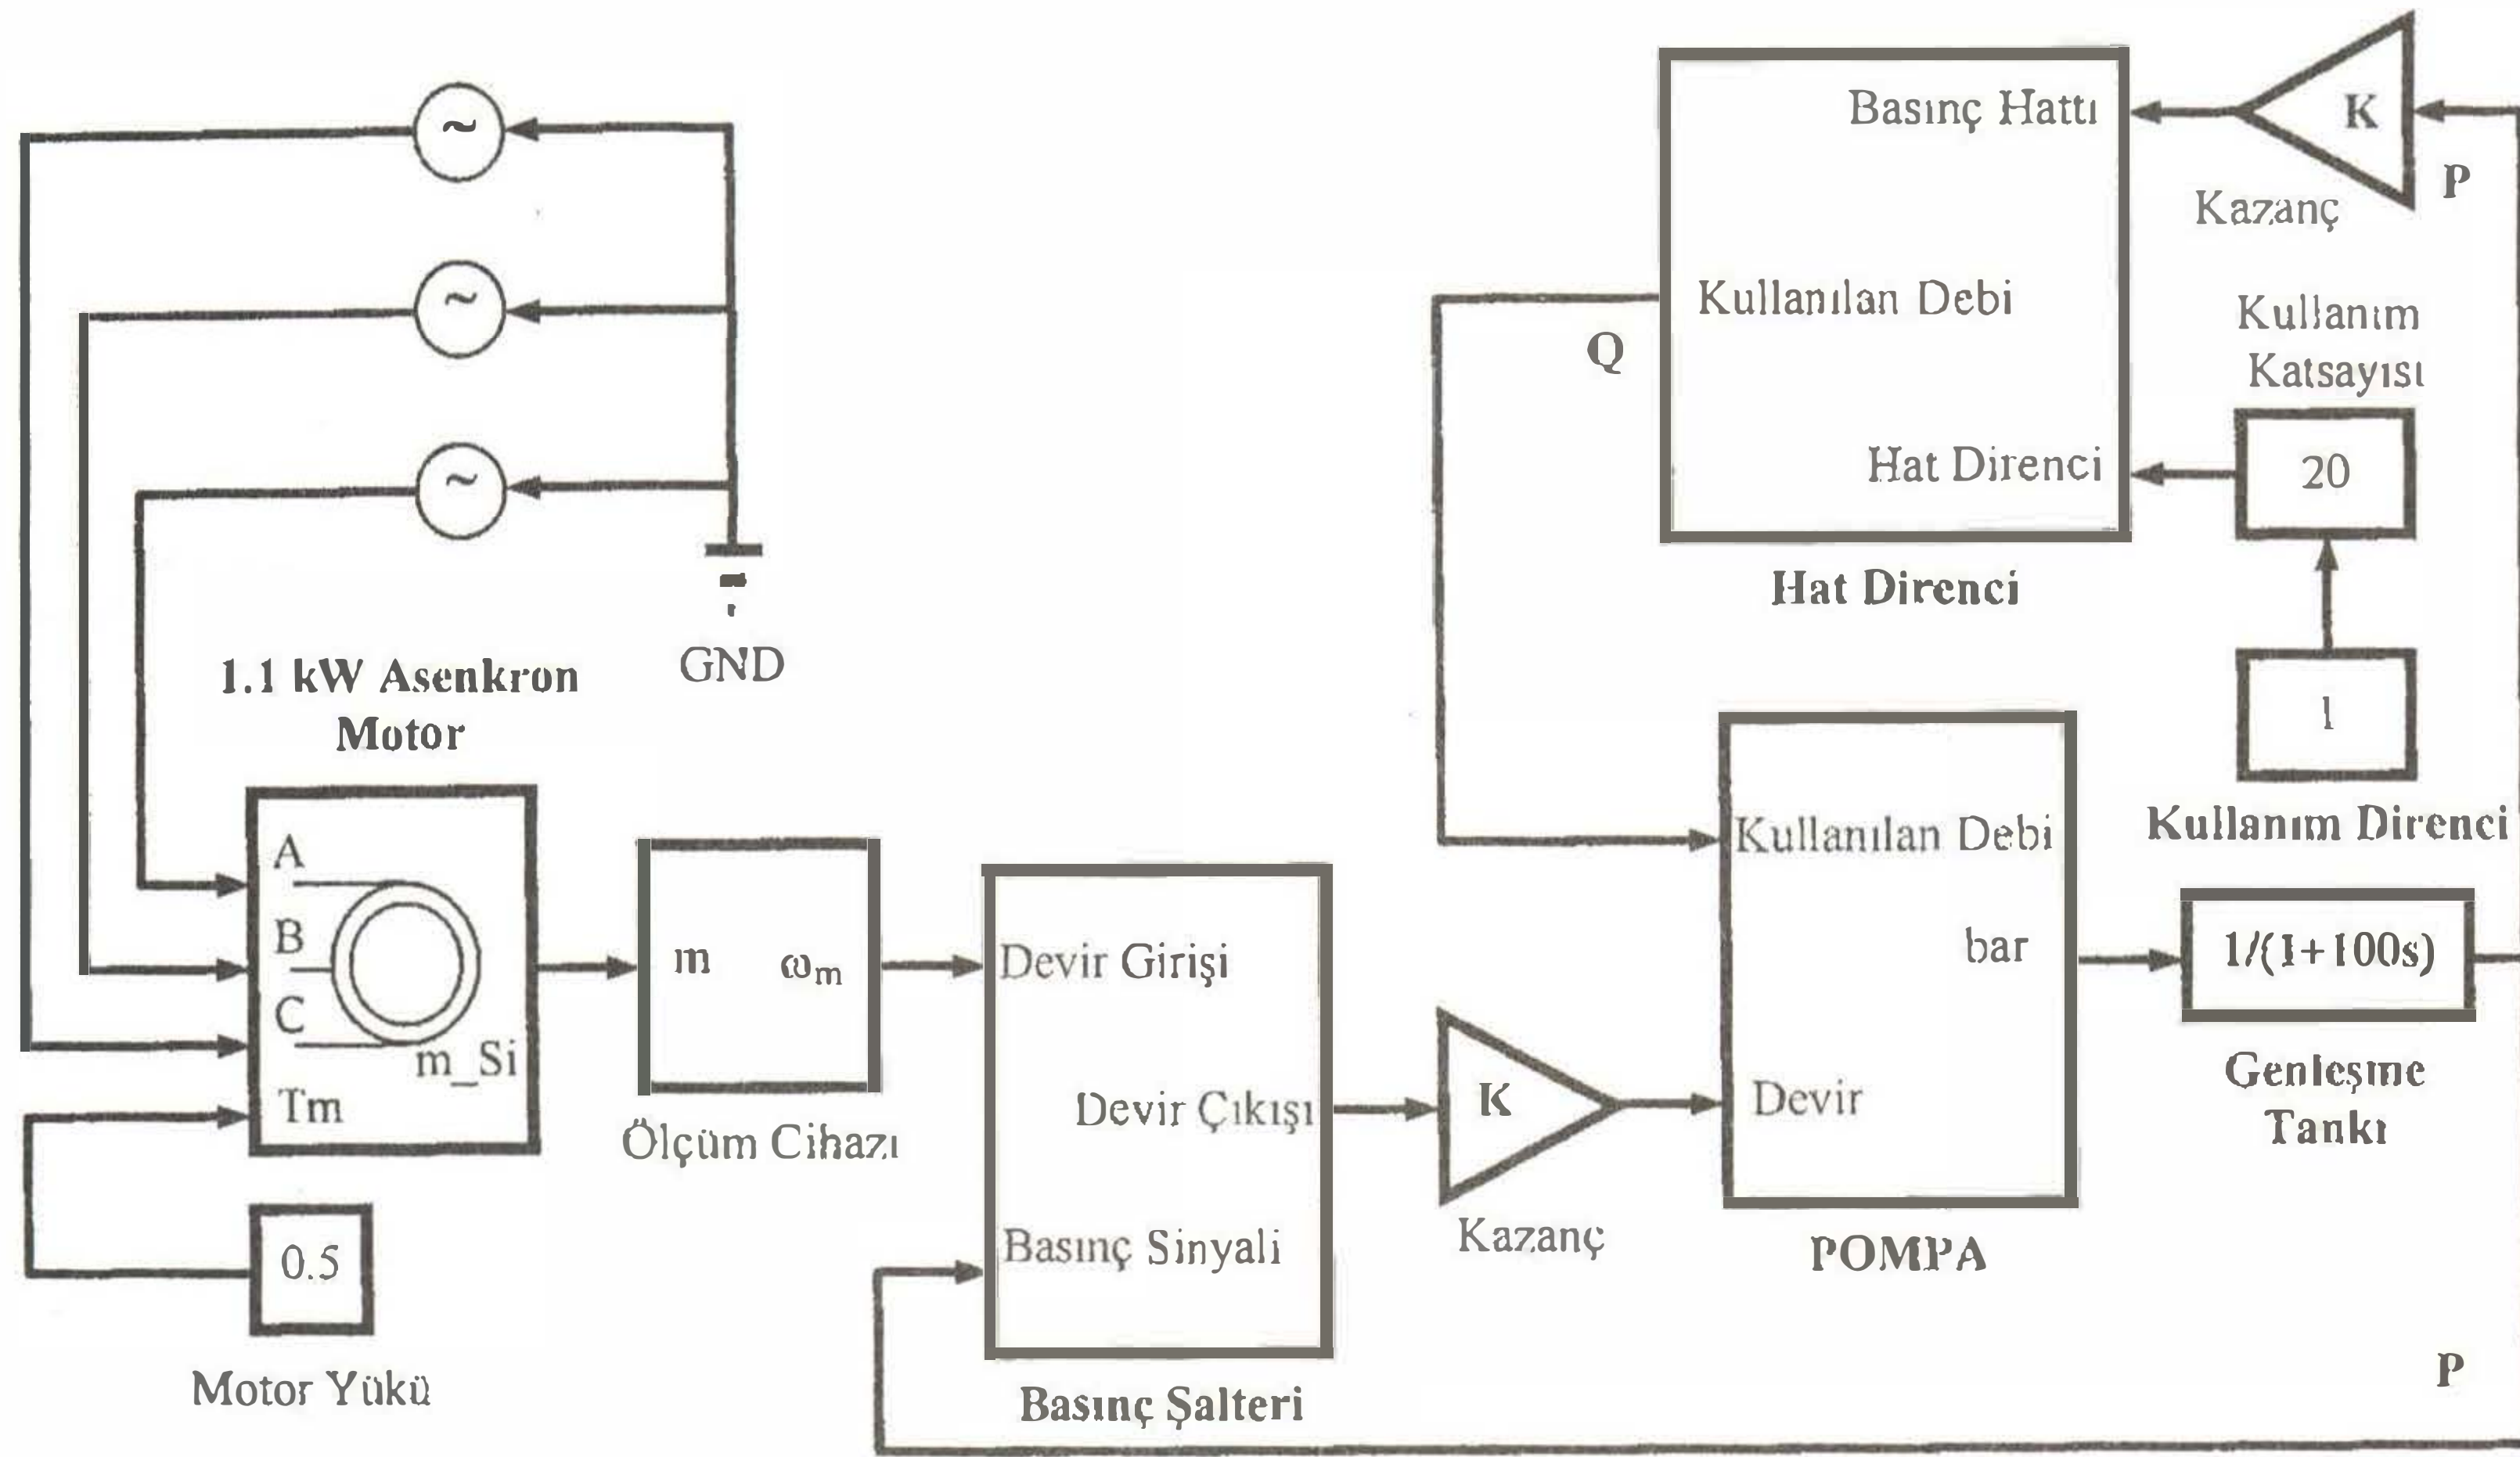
~
~
~
GND
1.1 kW Asenkron Motor
A
B
C
m_Si
Tm
0.5
Motor Yükü
m
$\omega_m$
Ölçüm Cihazı
Devir Girişi
Devir Çıkışı
Basınç Sinyali
Basınç Şalteri
K
Kazanç
Basınç Hattı
Kullanılan Debi
Hat Direnci
Hat Direnci
Q
K
Kazanç
P
Kullanım Katsayısı
20
1
Kullanım Direnci
Kullanılan Debi
bar
Devir
POMPA
1/(1+100s)
Genleşme Tankı
P